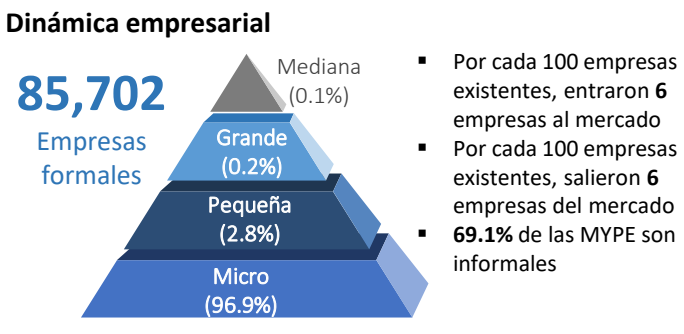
Dinámica empresarial

85,702
Empresas formales

Mediana (0.1%)
Grande (0.2%)
Pequeña (2.8%)
Micro (96.9%)

▪ Por cada 100 empresas existentes, entraron **6** empresas al mercado
▪ Por cada 100 empresas existentes, salieron **6** empresas del mercado
▪ **69.1%** de las MYPE son informales